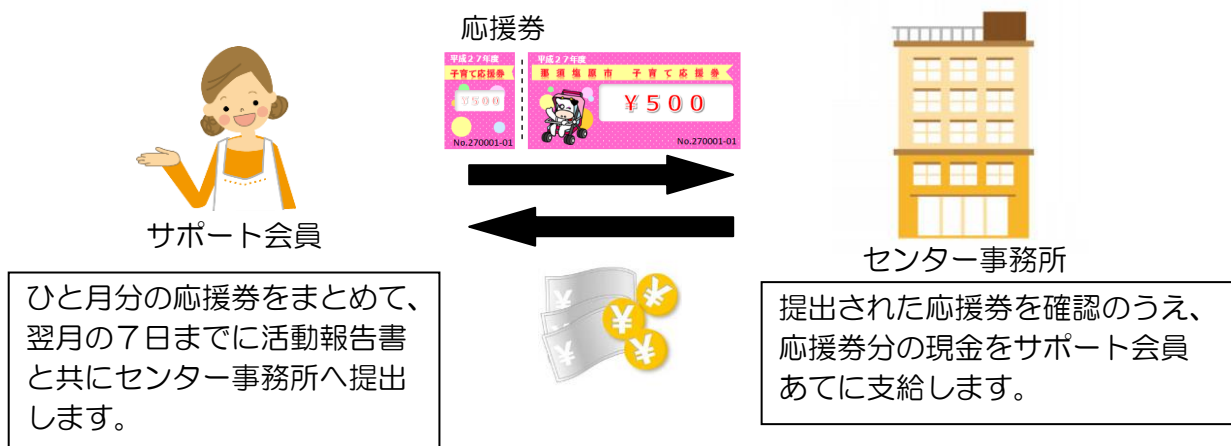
応援券

平成27年度
子育て応援券
¥500
No.270001-01

平成27年度
那須塩原市　子育て応援券
¥500
No.270001-01

サポート会員

センター事務所

ひと月分の応援券をまとめて、翌月の7日までに活動報告書と共にセンター事務所へ提出します。

提出された応援券を確認のうえ、応援券分の現金をサポート会員あてに支給します。